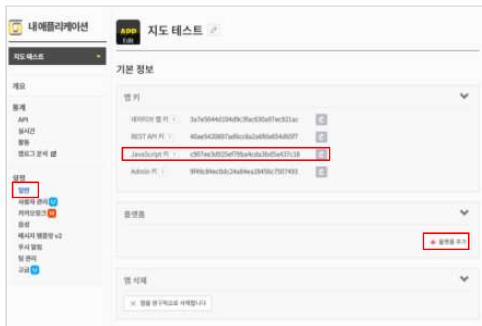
내애플리케이션

지도 테스트

개요

통계
API
실시간
활동
카카오 분석 봇

설정
일반
사용자 관리
카카오링크
음성
메시지 템플릿 v2
푸시 알림
팀 관리
고급

ADD
지도 테스트

기본 정보

앱 키

네이티브 앱 키 3a7e5644d104d9c3fac630a97ec921ac
REST API 키 40ae5420697ad6cc6a2a4f6a454d65f7
JavaScript 키 c957ee3d025ef7f8a4cda3bd5e437c18
Admin 키 9f6b84ecbdc24a84ea28456c7507493

플랫폼

플랫폼 추가

앱 삭제

앱을 영구적으로 삭제합니다